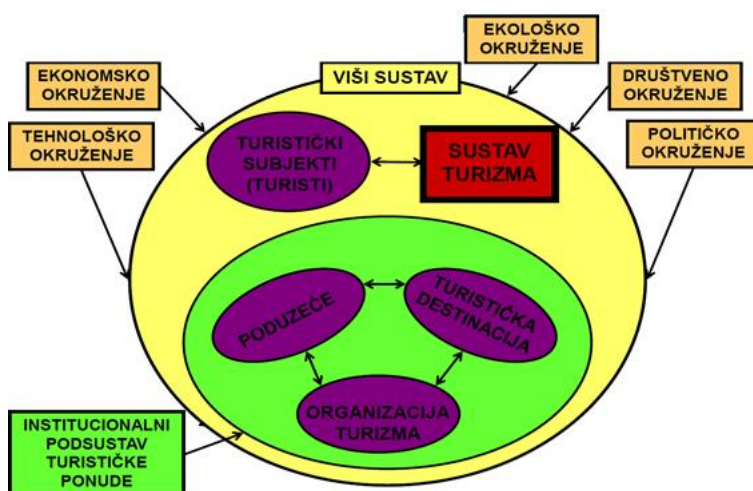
EKOLOŠKO OKRUŽENJE

EKONOMSKO OKRUŽENJE

VIŠI SUSTAV

DRUŠTVENO OKRUŽENJE

TEHNOLOŠKO OKRUŽENJE

POLITIČKO OKRUŽENJE

TURISTIČKI SUBJEKTI (TURISTI)

SUSTAV TURIZMA

PODUZEĆE

TURISTIČKA DESTINACIJA

ORGANIZACIJA TURIZMA

INSTITUCIONALNI PODSUSTAV TURISTIČKE PONUDE